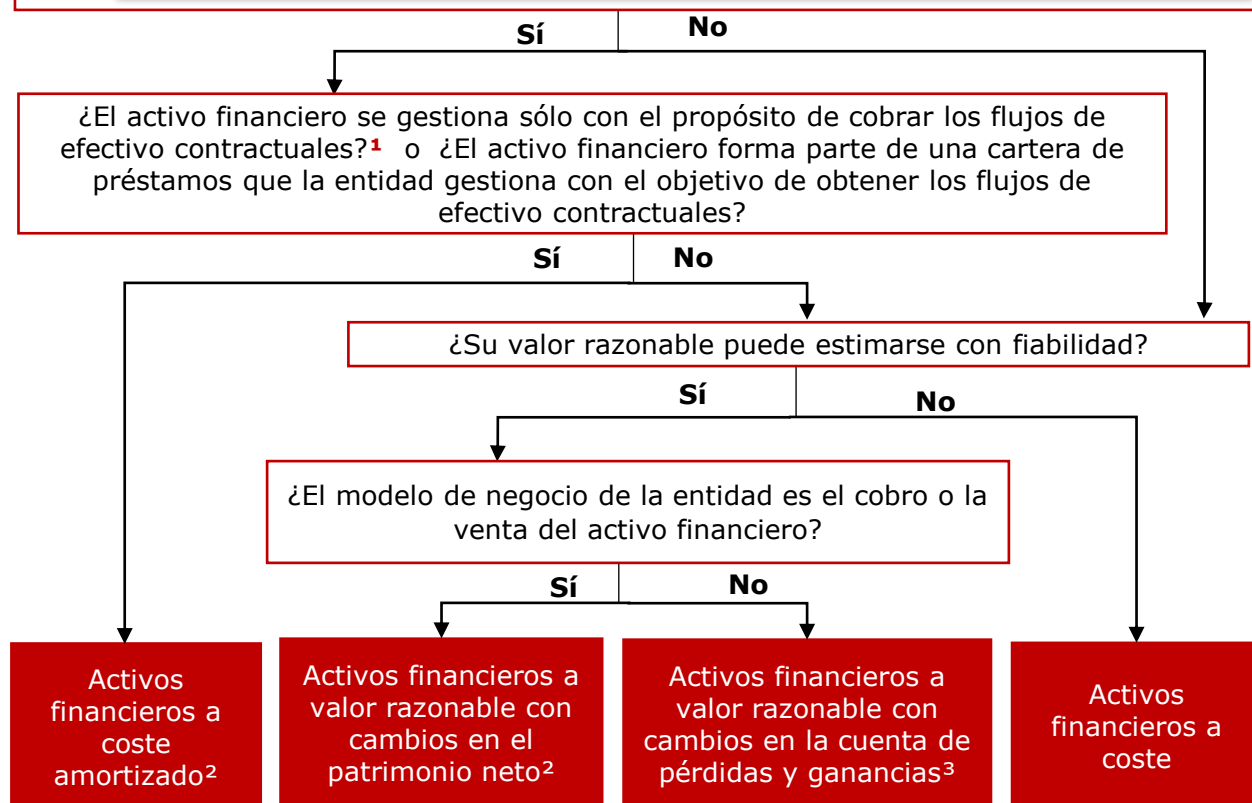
Sí

No

¿El activo financiero se gestiona sólo con el propósito de cobrar los flujos de efectivo contractuales?$^1$ o ¿El activo financiero forma parte de una cartera de préstamos que la entidad gestiona con el objetivo de obtener los flujos de efectivo contractuales?

Sí

No

¿Su valor razonable puede estimarse con fiabilidad?

Sí

No

¿El modelo de negocio de la entidad es el cobro o la venta del activo financiero?

Sí

No

Activos financieros a coste amortizado$^2$

Activos financieros a valor razonable con cambios en el patrimonio neto$^2$

Activos financieros a valor razonable con cambios en la cuenta de pérdidas y ganancias$^3$

Activos financieros a coste